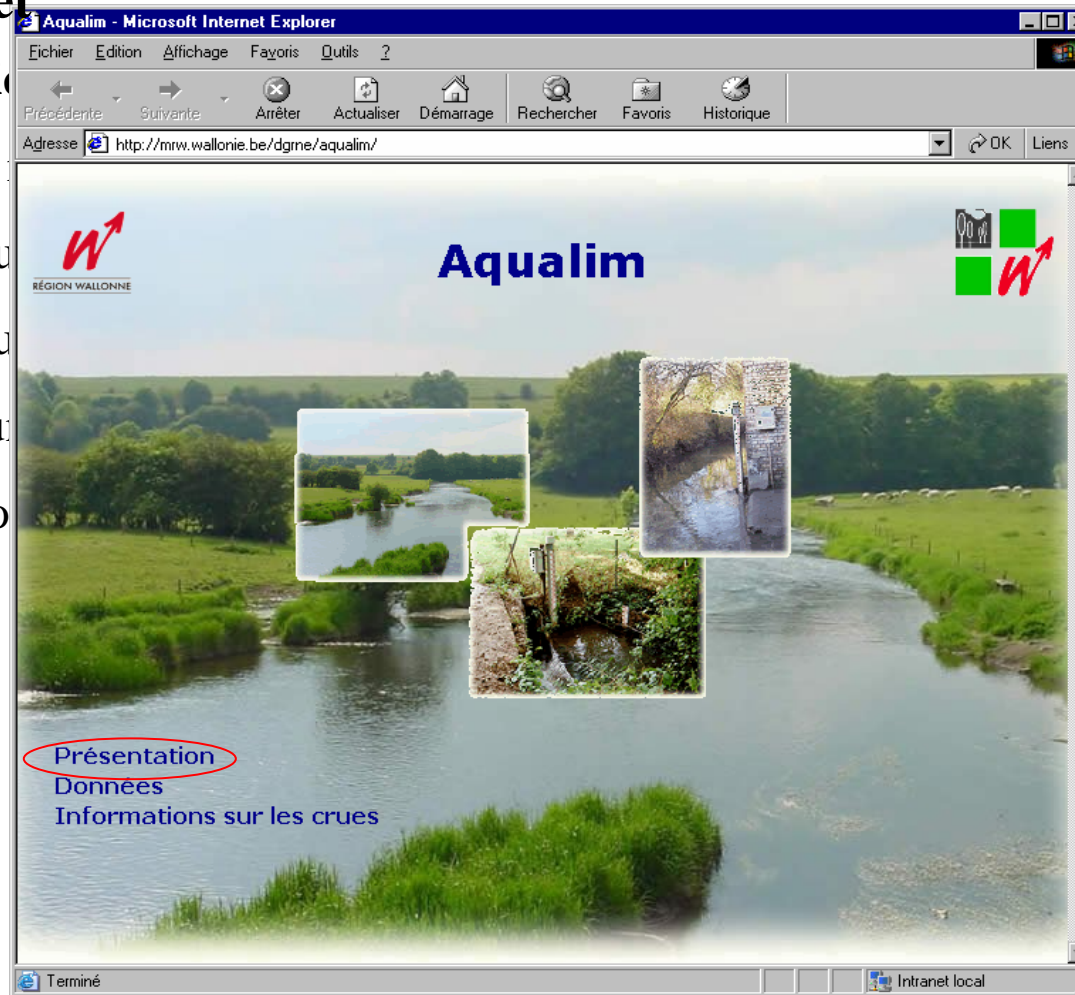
Aqualim - Microsoft Internet Explorer

Fichier Edition Affichage Favoris Outils ?

Précédente Suivante Arrêter Actualiser Démarrage Rechercher Favoris Historique

Adresse http://mrw.wallonie.be/dgrne/aqualim/ OK Liens

RÉGION WALLONNE

Aqualim

Présentation
Données
Informations sur les crues

Terminé

Intranet local